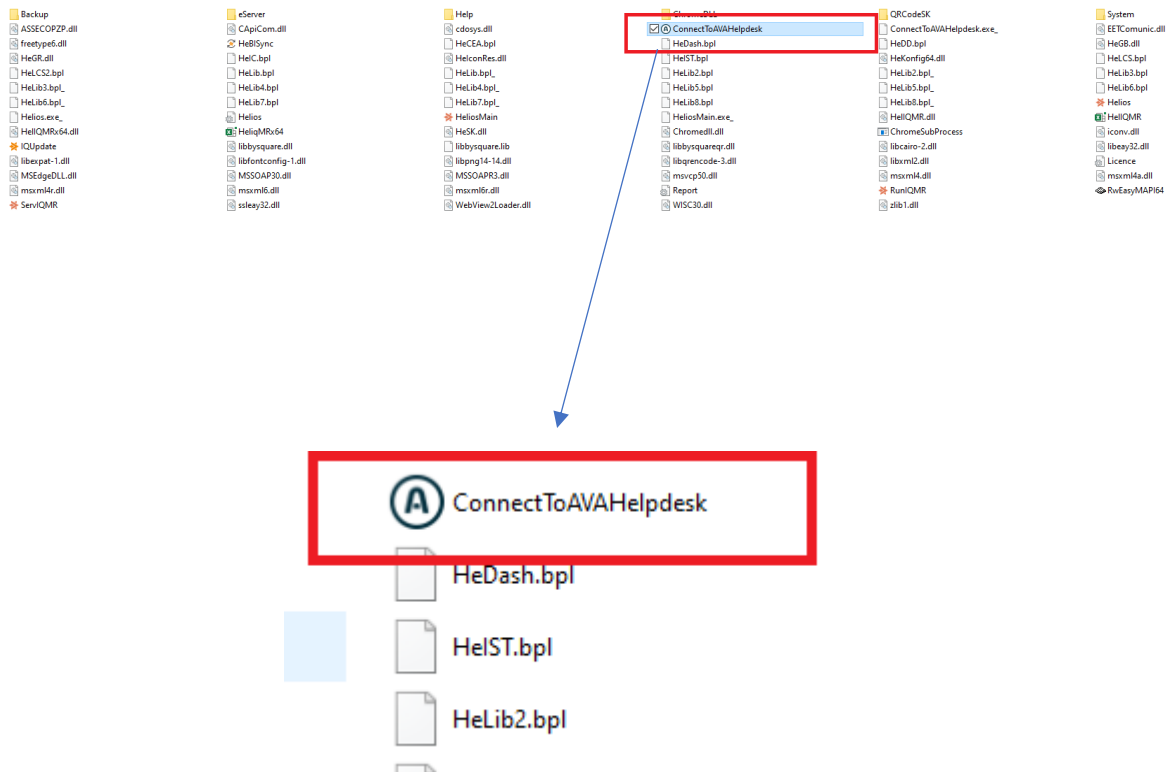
Backup
ASSECOPZP.dll
freetype6.dll
HeGR.dll
HeLCS2.bpl
HeLib3.bpl_
HeLib6.bpl_
Helios.exe_
HelIQMRx64.dll
IQUpdate
libexpat-1.dll
MSEdgeDLL.dll
msxml4r.dll
ServIQMR

eServer
CApiCom.dll
HeBISync
HeIC.bpl
HeLib.bpl
HeLib4.bpl
HeLib7.bpl
Helios
HeliqMRx64
libbysquare.dll
libfontconfig-1.dll
MSSOAP30.dll
msxml6.dll
ssleay32.dll

Help
cdosys.dll
HeCEA.bpl
HeIconRes.dll
HeLib.bpl_
HeLib4.bpl_
HeLib7.bpl_
HeliosMain
HeSK.dll
libbysquare.lib
libpng14-14.dll
MSSOAPR3.dll
msxml6r.dll
WebView2Loader.dll

ChromeDLL
ConnectToAVAHelpdesk
HeDash.bpl
HeIST.bpl
HeLib2.bpl
HeLib5.bpl
HeLib8.bpl
HeliosMain.exe_
Chromedll.dll
libbysquareqr.dll
libqrencode-3.dll
msvcp50.dll
Report
WISC30.dll

QRCodeSK
ConnectToAVAHelpdesk.exe_
HeDD.bpl
HeKonfig64.dll
HeLib2.bpl_
HeLib5.bpl_
HeLib8.bpl_
HelIQMR.dll
ChromeSubProcess
libcairo-2.dll
libxml2.dll
msxml4.dll
RunIQMR
zlib1.dll

System
EETComunic.dll
HeGB.dll
HeLCS.bpl
HeLib3.bpl
HeLib6.bpl
Helios
HelIQMR
iconv.dll
libeay32.dll
Licence
msxml4a.dll
RwEasyMAPI64

ConnectToAVAHelpdesk
HeDash.bpl
HeIST.bpl
HeLib2.bpl